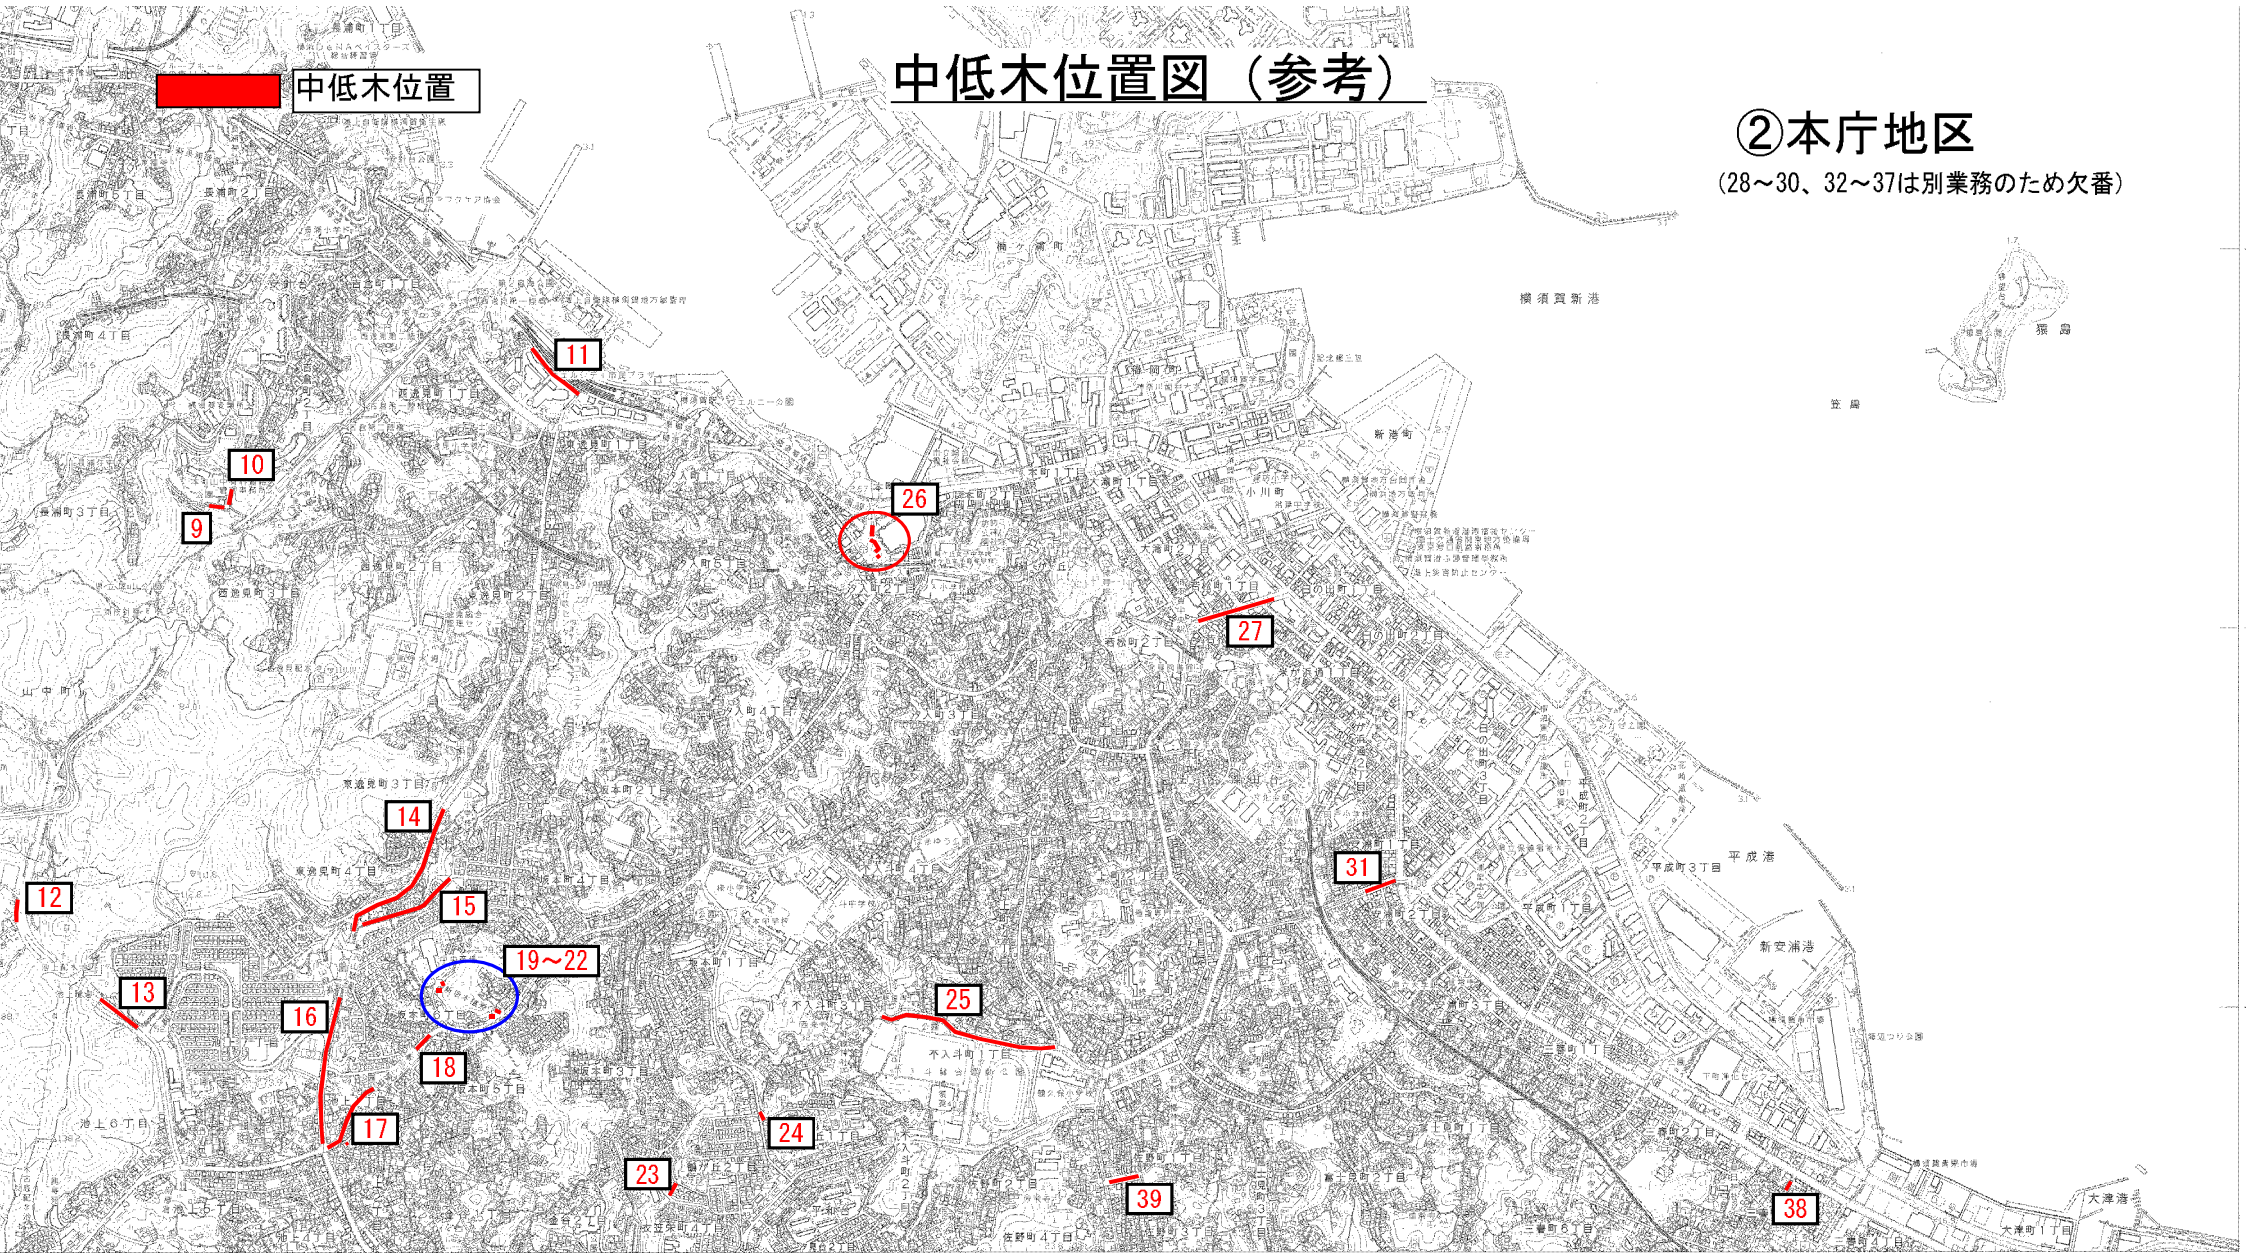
中低木位置

中低木位置図（参考）

②本庁地区
(28～30、32～37は別業務のため欠番)

横須賀新港

猿島

笠島

新港町

小川町

平成港

新安浦港

大津港

11

10

9

26

27

31

14

12

15

19～22

13

16

25

18

17

24

23

39

38

山中町

平成町3丁目

不入斗町1丁目

大津町1丁目

池上6丁目

池上5丁目